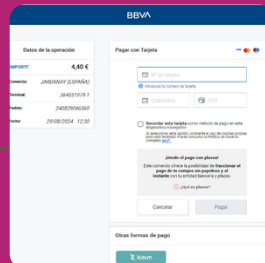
BBVA

Datos de la operación

IMPORTE 4,40 €

Comercio: JARDAWAY (ESPAÑA)

Terminal: 264031976-1

Pedido: 240829046560

Fecha: 29/08/2024 12:30

Pagar con Tarjeta

Nº de tarjeta

Introduce tu número de tarjeta

Caducidad

CVV

Recordar esta tarjeta como método de pago en este dispositivo/navegador.

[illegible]

¡Divide el pago con plazos!

Este comercio ofrece la posibilidad de fraccionar el pago de tu compra en pequeños y al instante con tu entidad bancaria a plazos.

¿Qué es plazox?

Cancelar

Pagar

Otras formas de pago

bizum